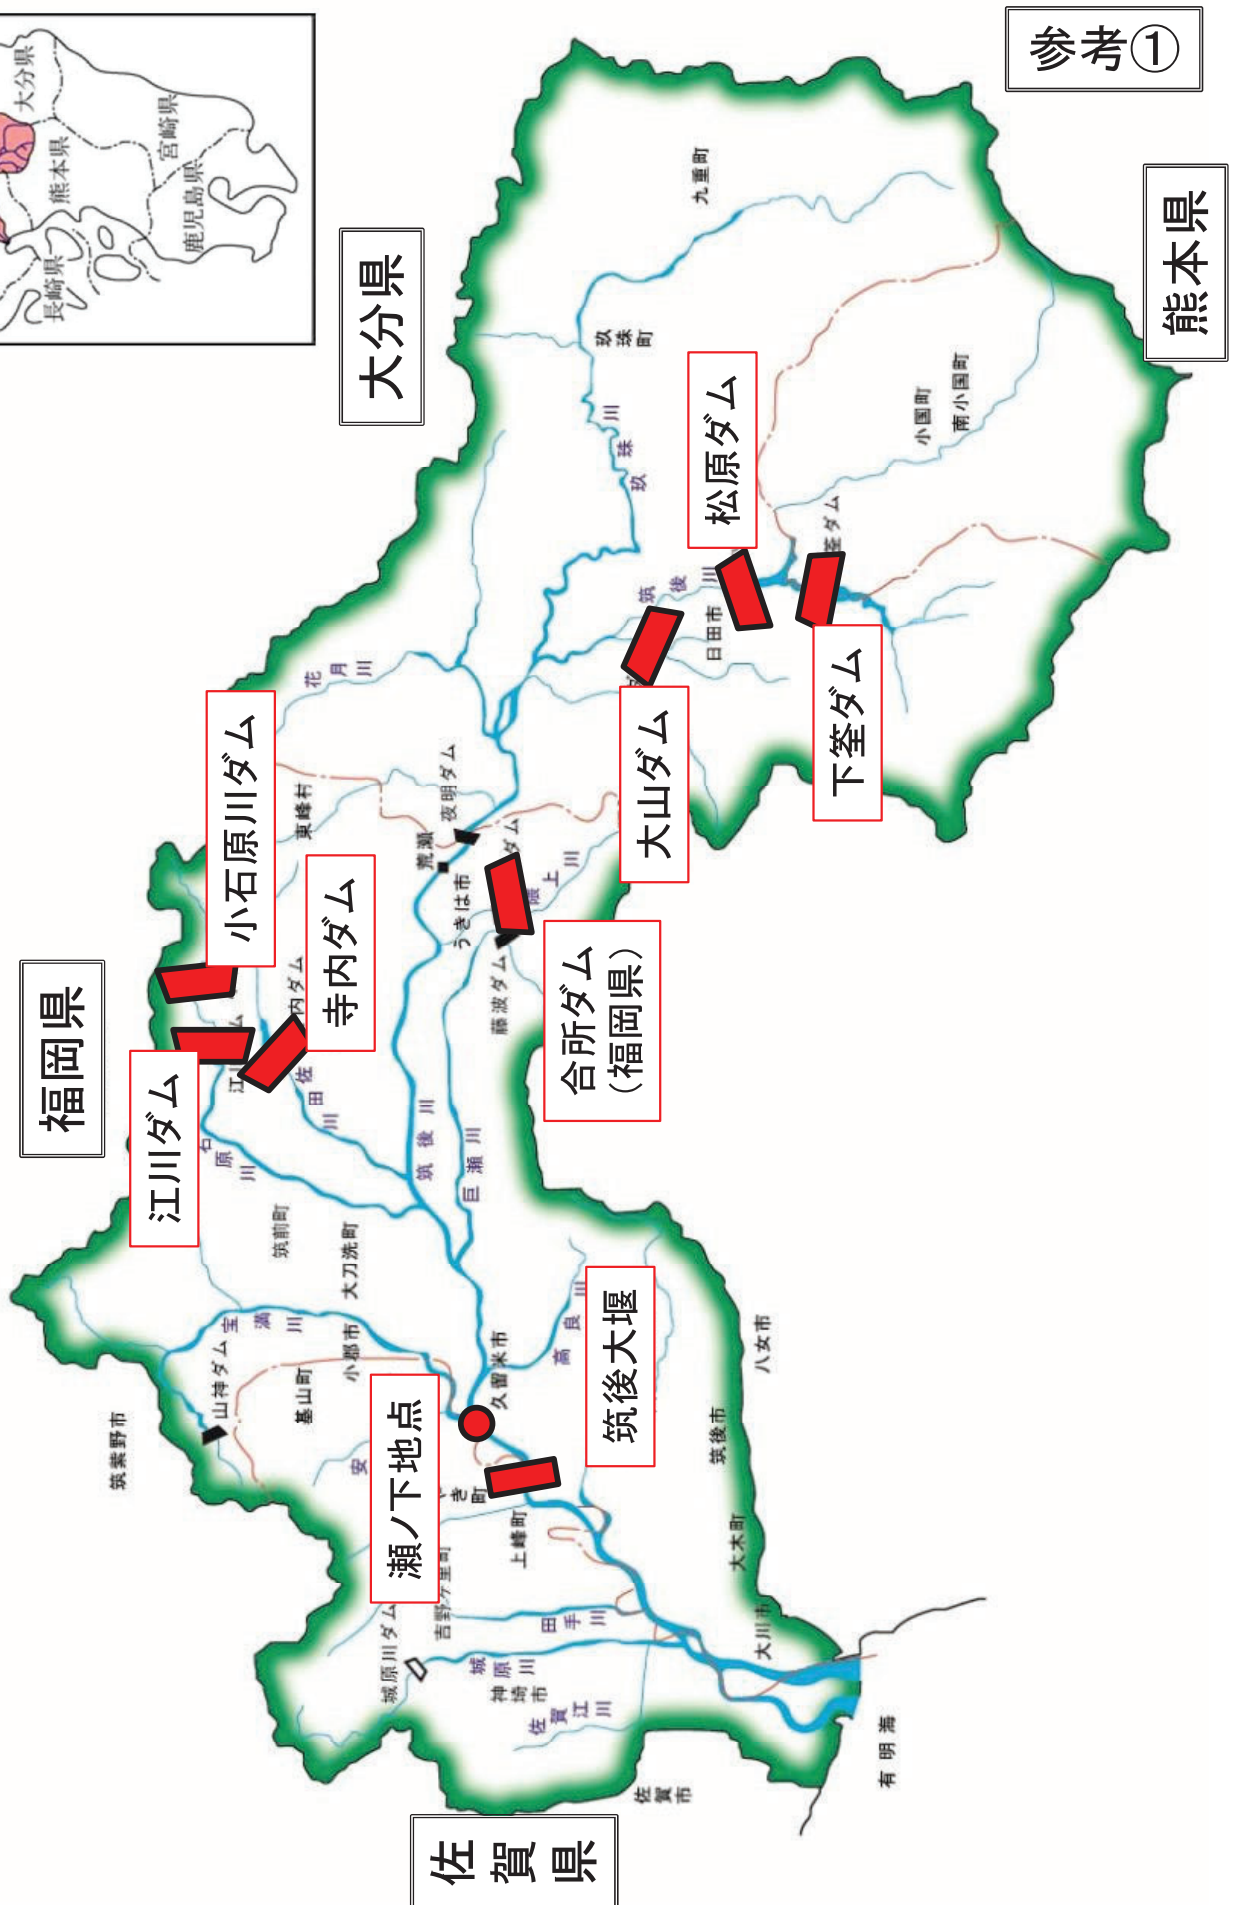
参考①

熊本県

大分県

福岡県

佐賀県

大分県
熊本県
宮崎県
鹿児島県
長崎県

九重町
玖珠町
玖珠川
松原ダム
小国町
南小国町
下筌ダム
筑後川
日田市
大山ダム
花月川
小石原川ダム
東峰村
夜明ダム
荒瀬
うきは市
隈上川
合所ダム
（福岡県）
寺内ダム
藤波ダム
江川ダム
佐田川
小石原川
筑後川
巨瀬川
筑前町
大刀洗町
宝満川
小郡市
久留米市
高良川
筑後大堰
八女市
山神ダム
基山町
筑紫野市
瀬ノ下地点
みやき町
上峰町
吉野ヶ里町
筑後市
大木町
大川市
城原川ダム
城原川
田手川
神埼市
佐賀江川
佐賀市
有明海